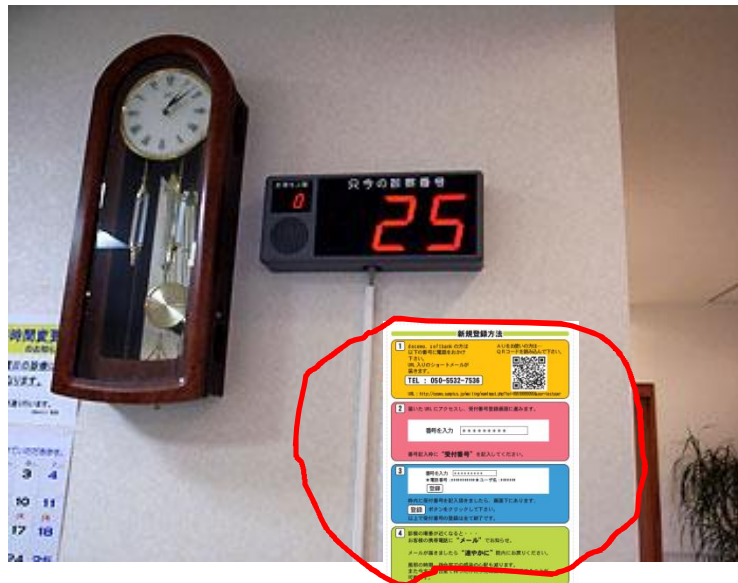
0

只今の診察番号

25

時間変更

のお知らせ

3 4

11

17 18

新規登録方法

1

docomo, softbank の方は以下の番号に電話をおかけ下さい。

URL 入りのショートメールが届きます。

auの方はお使いの方は、QRコードを読み込んで下さい。

TEL : 050-5532-7536

2

届いた URL にアクセスし、受付番号登録画面に進みます。

番号を入力

番号記入欄に "受付番号" を記入してください。

3

登録

ボタンをクリックして下さい。

以上で受付番号の登録は全て終了です。

4

診察の順番が近くなると・・・
お客様の携帯電話に "メール" でお知らせ。

メールが届きましたら "速やかに" 院内にお戻りください。